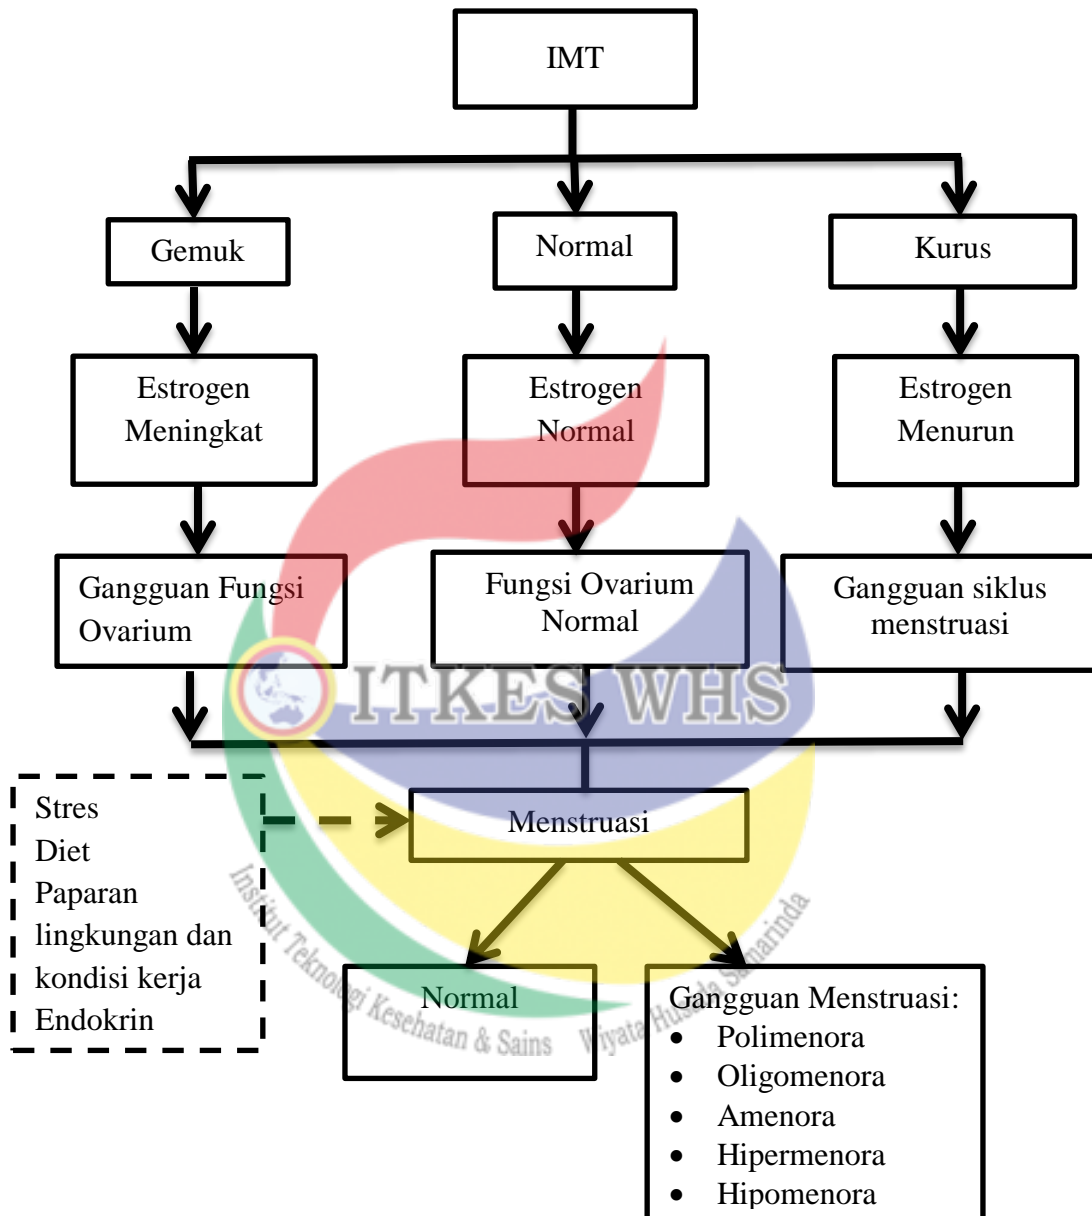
IMT

Gemuk

Normal

Kurus

Estrogen Meningkat

Estrogen Normal

Estrogen Menurun

Gangguan Fungsi Ovarium

Fungsi Ovarium Normal

Gangguan siklus menstruasi

Stres
Diet
Paparan lingkungan dan kondisi kerja
Endokrin

Menstruasi

Normal

Gangguan Menstruasi:
- Polimenora
- Oligomenora
- Amenora
- Hipermenora
- Hipomenora

ITKES WHS
Institut Teknologi Kesehatan & Sains Wiyata Husada Samarinda